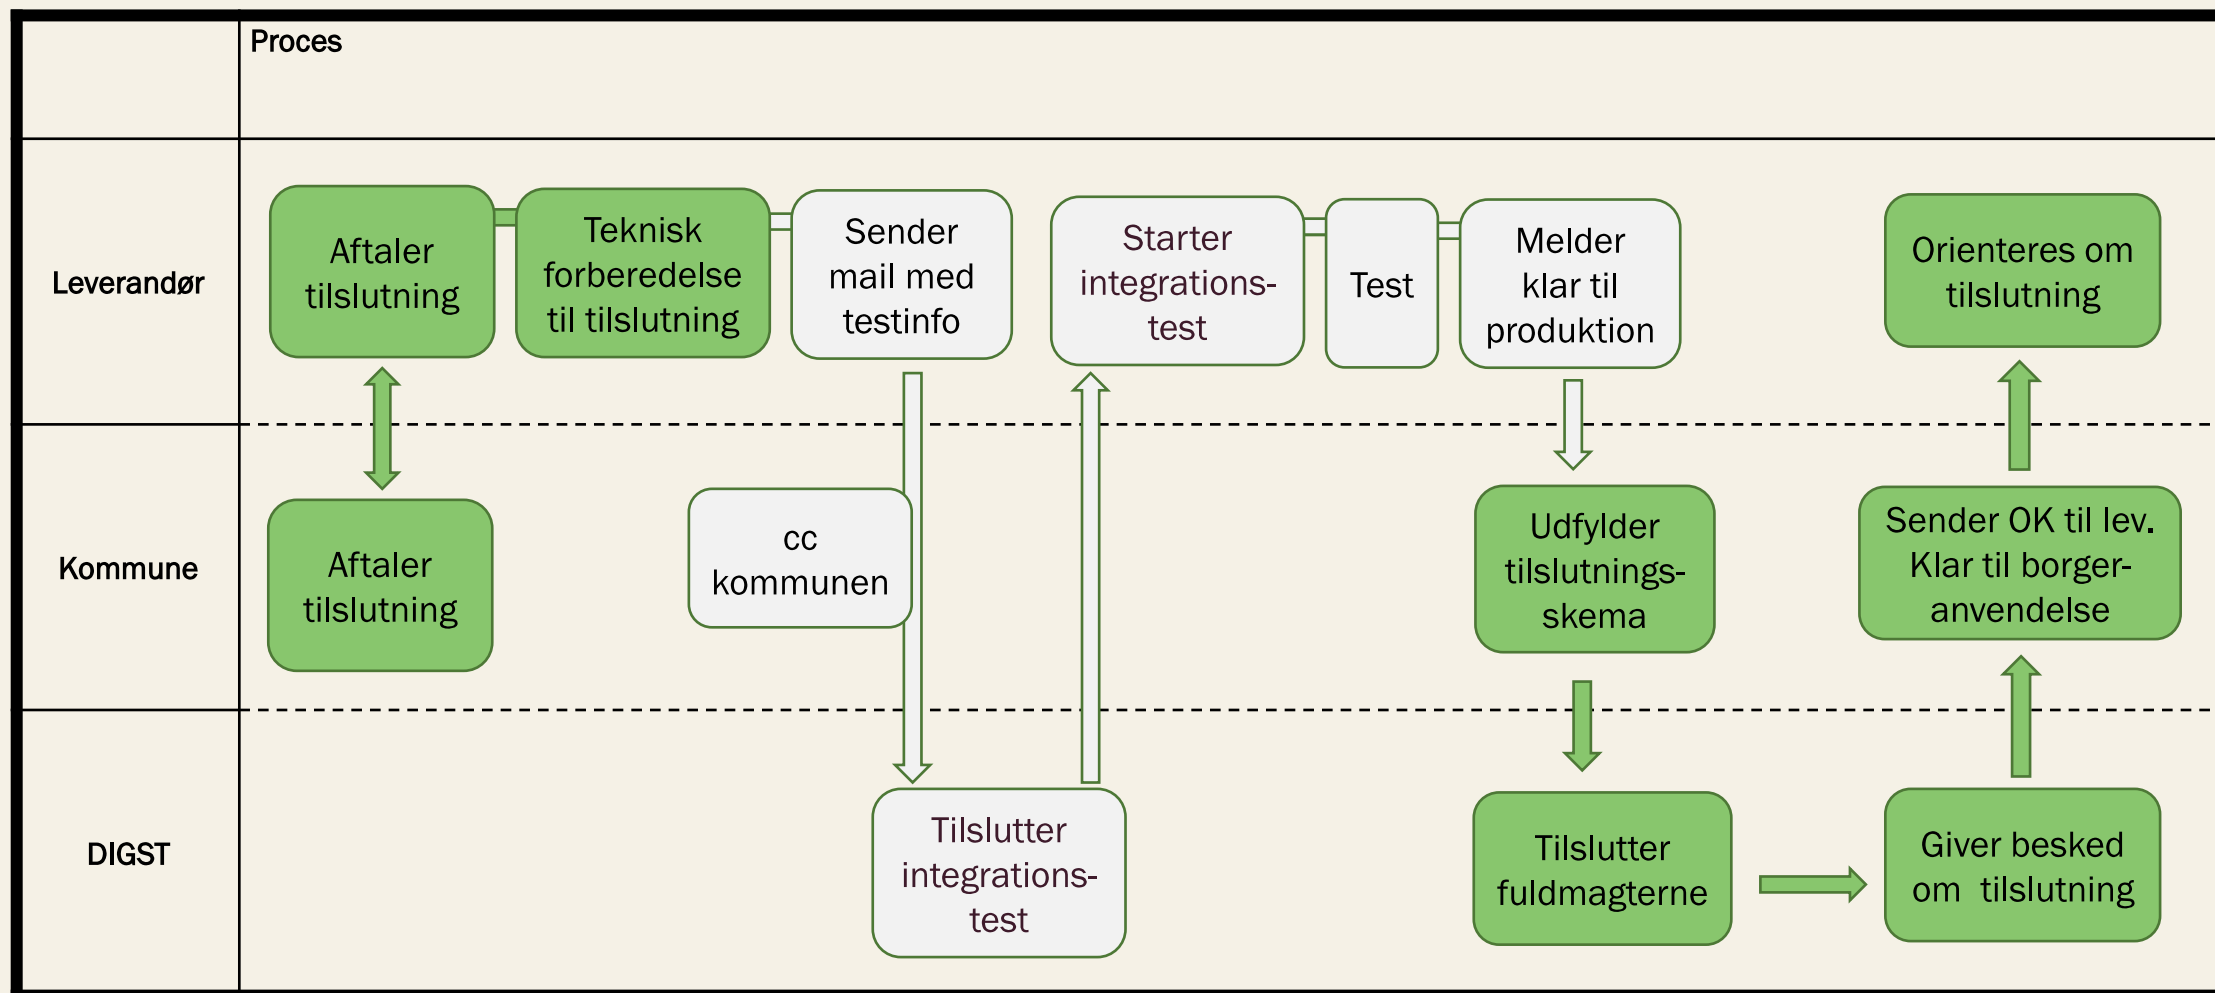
Proces

Leverandør

Aftaler tilslutning

Teknisk forberedelse til tilslutning

Sender mail med testinfo

Starter integrations-test

Test

Melder klar til produktion

Orienteres om tilslutning

Kommune

Aftaler tilslutning

cc kommunen

Udfylder tilslutnings-skema

Sender OK til lev. Klar til borger-anvendelse

DIGST

Tilslutter integrations-test

Tilslutter fuldmagterne

Giver besked om tilslutning